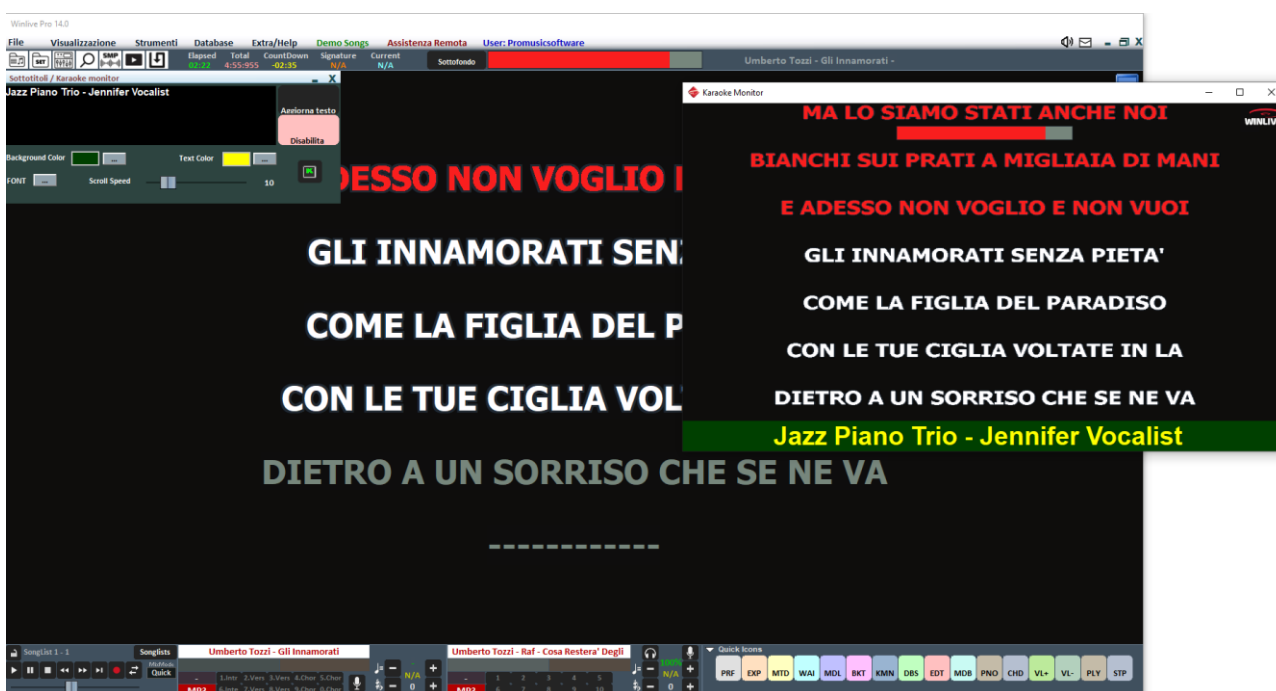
Winlive Pro 14.0

File Visualizzazione Strumenti Database Extra/Help Demo Songs Assistenza Remota User: Promusicsoftware

Elapsed 02:22 Total 4:55:955 CountDown -02:35 Signature N/A Current N/A

Sottofondo

Umberto Tozzi - Gli Innamorati -

Sottotitoli / Karaoke monitor

Jazz Piano Trio - Jennifer Vocalist

Aggiorna testo

Disabilita

Background Color ... Text Color ...

FONT ... Scroll Speed 10

ADESSO NON VOGLIO E

GLI INNAMORATI SENZ

COME LA FIGLIA DEL P

CON LE TUE CIGLIA VOL

DIETRO A UN SORRISO CHE SE NE VA

-----------

Karaoke Monitor

MA LO SIAMO STATI ANCHE NOI

WINLIVE

BIANCHI SUI PRATI A MIGLIAIA DI MANI

E ADESSO NON VOGLIO E NON VUOI

GLI INNAMORATI SENZA PIETA'

COME LA FIGLIA DEL PARADISO

CON LE TUE CIGLIA VOLTATE IN LA

DIETRO A UN SORRISO CHE SE NE VA

Jazz Piano Trio - Jennifer Vocalist

SongList 1 - 1 Songlists Umberto Tozzi - Gli Innamorati Umberto Tozzi - Raf - Cosa Restera' Degli

Quick

1.Intr 2.Vers 3.Vers 4.Chor 5.Chor

6.Intr 7.Vers 8.Vers 9.Chor 0.Chor

MP3 MP3

N/A 0 N/A 0

1 2 3 4 5

6 7 8 9 10

100%

Quick Icons

PRF EXP MTD WAI MDL BKT KMN DBS EDT MDB PNO CHD VL+ VL- PLY STP